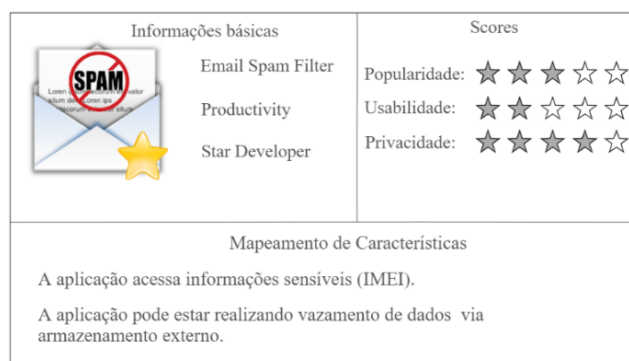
| Informações básicas | Scores |
|---|---|
| SPAM Lorem eo valor situm do Loren ips dolor sit situm Email Spam Filter Productivity Star Developer | Popularidade: ★★★☆☆ Usabilidade: ★★☆☆☆ Privacidade: ★★★★☆ |

Mapeamento de Características

A aplicação acessa informações sensíveis (IMEI).

A aplicação pode estar realizando vazamento de dados via armazenamento externo.